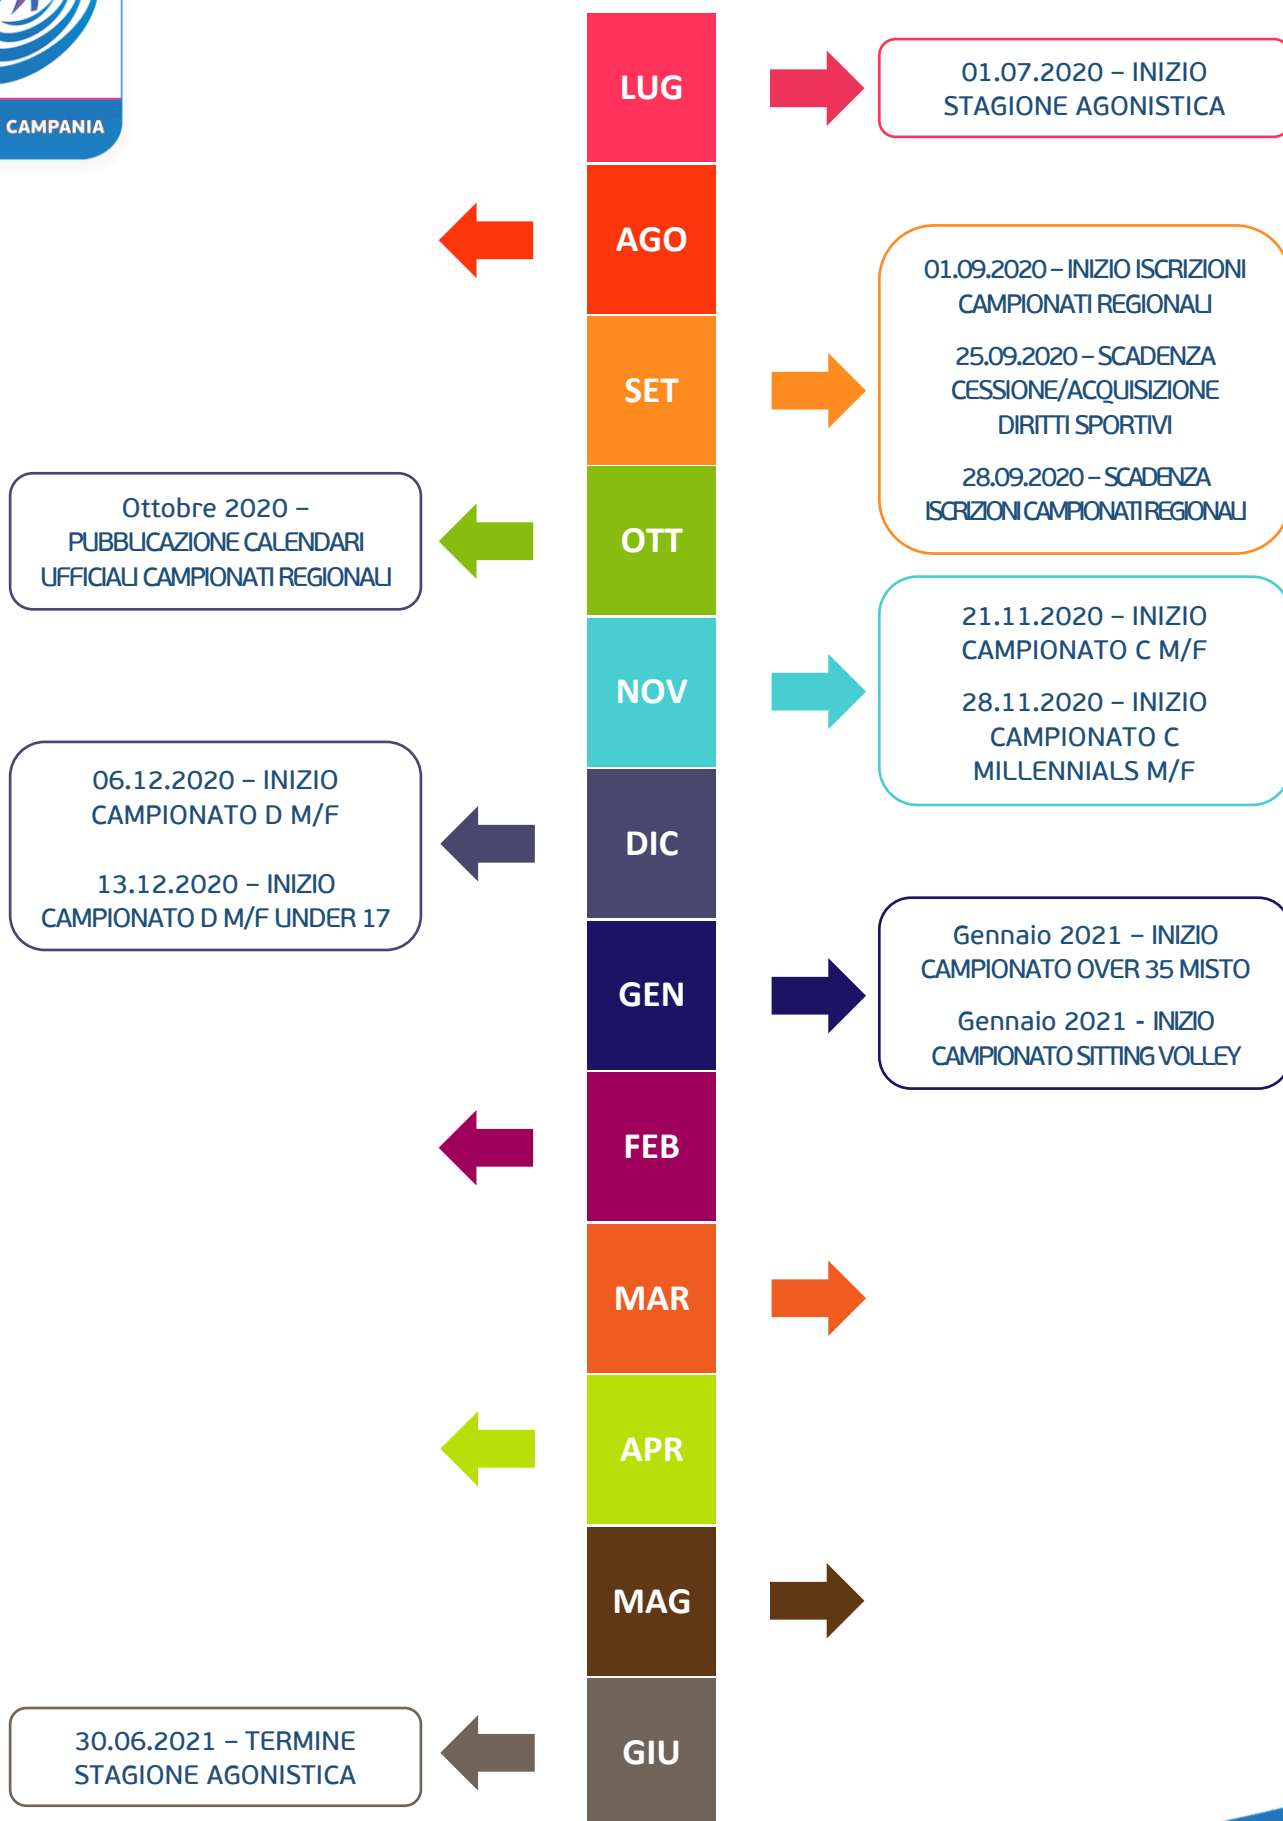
CAMPANIA

LUG

01.07.2020 – INIZIO STAGIONE AGONISTICA

AGO

SET

01.09.2020 – INIZIO ISCRIZIONI CAMPIONATI REGIONALI

25.09.2020 – SCADENZA CESSIONE/ACQUISIZIONE DIRITTI SPORTIVI

28.09.2020 – SCADENZA ISCRIZIONI CAMPIONATI REGIONALI

Ottobre 2020 – PUBBLICAZIONE CALENDARI UFFICIALI CAMPIONATI REGIONALI

OTT

NOV

21.11.2020 – INIZIO CAMPIONATO C M/F

28.11.2020 – INIZIO CAMPIONATO C MILLENNIALS M/F

06.12.2020 – INIZIO CAMPIONATO D M/F

13.12.2020 – INIZIO CAMPIONATO D M/F UNDER 17

DIC

GEN

Gennaio 2021 – INIZIO CAMPIONATO OVER 35 MISTO

Gennaio 2021 - INIZIO CAMPIONATO SITTING VOLLEY

FEB

MAR

APR

MAG

30.06.2021 – TERMINE STAGIONE AGONISTICA

GIU